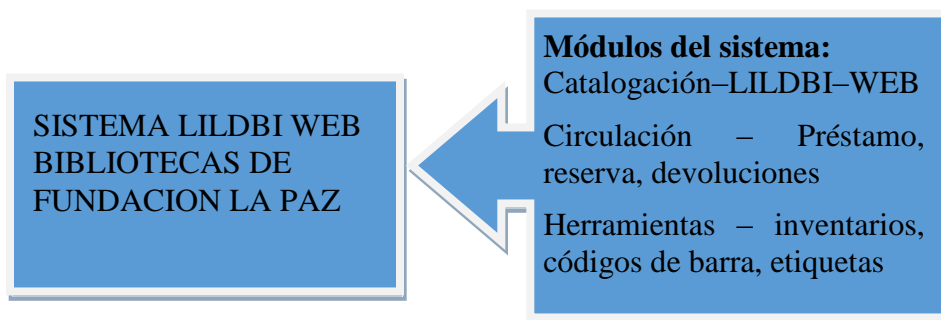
SISTEMA LILDBI WEB BIBLIOTECAS DE FUNDACION LA PAZ

**Módulos del sistema:**
Catalogación–LILDBI–WEB

Circulación – Préstamo, reserva, devoluciones

Herramientas – inventarios, códigos de barra, etiquetas